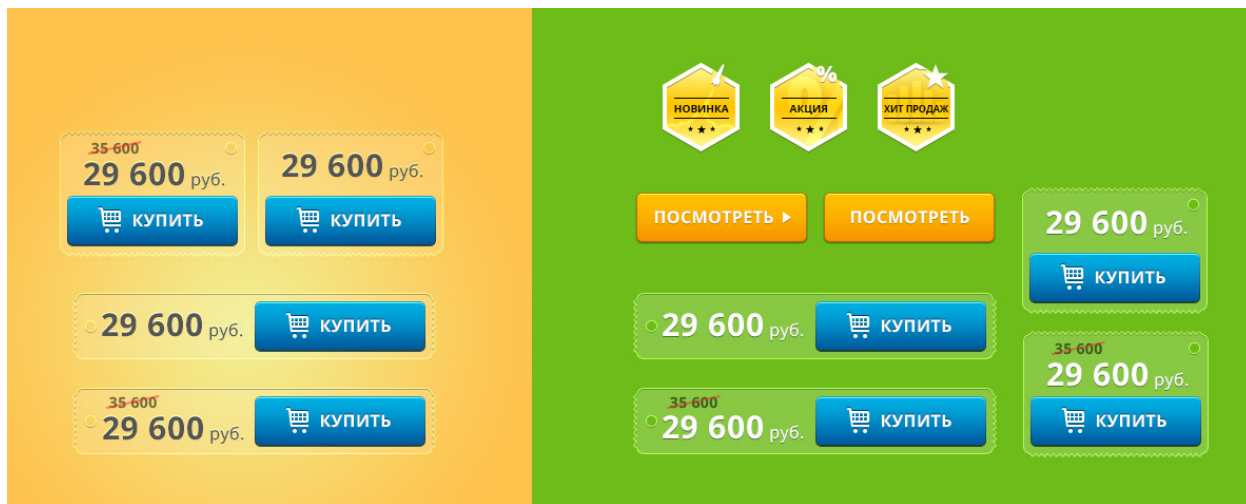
35 600
29 600 руб.
КУПИТЬ

29 600 руб.
КУПИТЬ

29 600 руб.
КУПИТЬ

35 600
29 600 руб.
КУПИТЬ

НОВИНКА
АКЦИЯ
%
ХИТ ПРОДАЖ

ПОСМОТРЕТЬ
ПОСМОТРЕТЬ

29 600 руб.
КУПИТЬ

29 600 руб.
КУПИТЬ

35 600
29 600 руб.
КУПИТЬ

35 600
29 600 руб.
КУПИТЬ